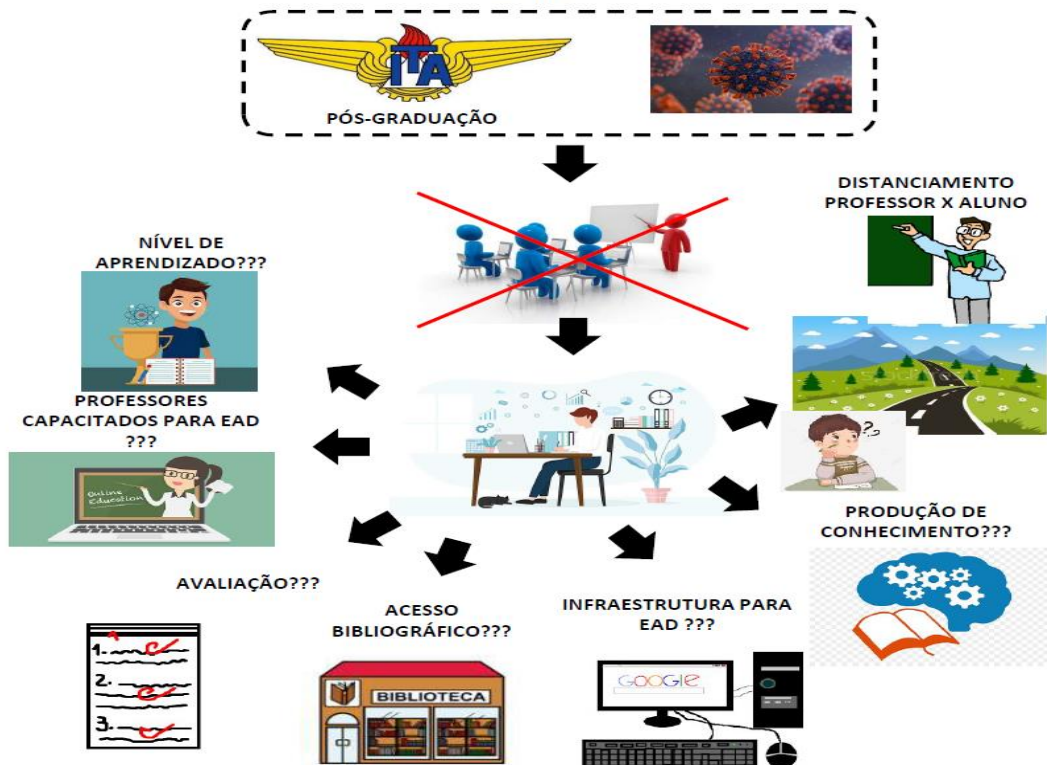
ITA

PÓS-GRADUAÇÃO

DISTANCIAMENTO PROFESSOR X ALUNO

NÍVEL DE APRENDIZADO???

PROFESSORES CAPACITADOS PARA EAD ???

Online Education

PRODUÇÃO DE CONHECIMENTO???

AVALIAÇÃO???

ACESSO BIBLIOGRÁFICO???

INFRAESTRUTURA PARA EAD ???

1.
2.
3.

BIBLIOTECA

Google